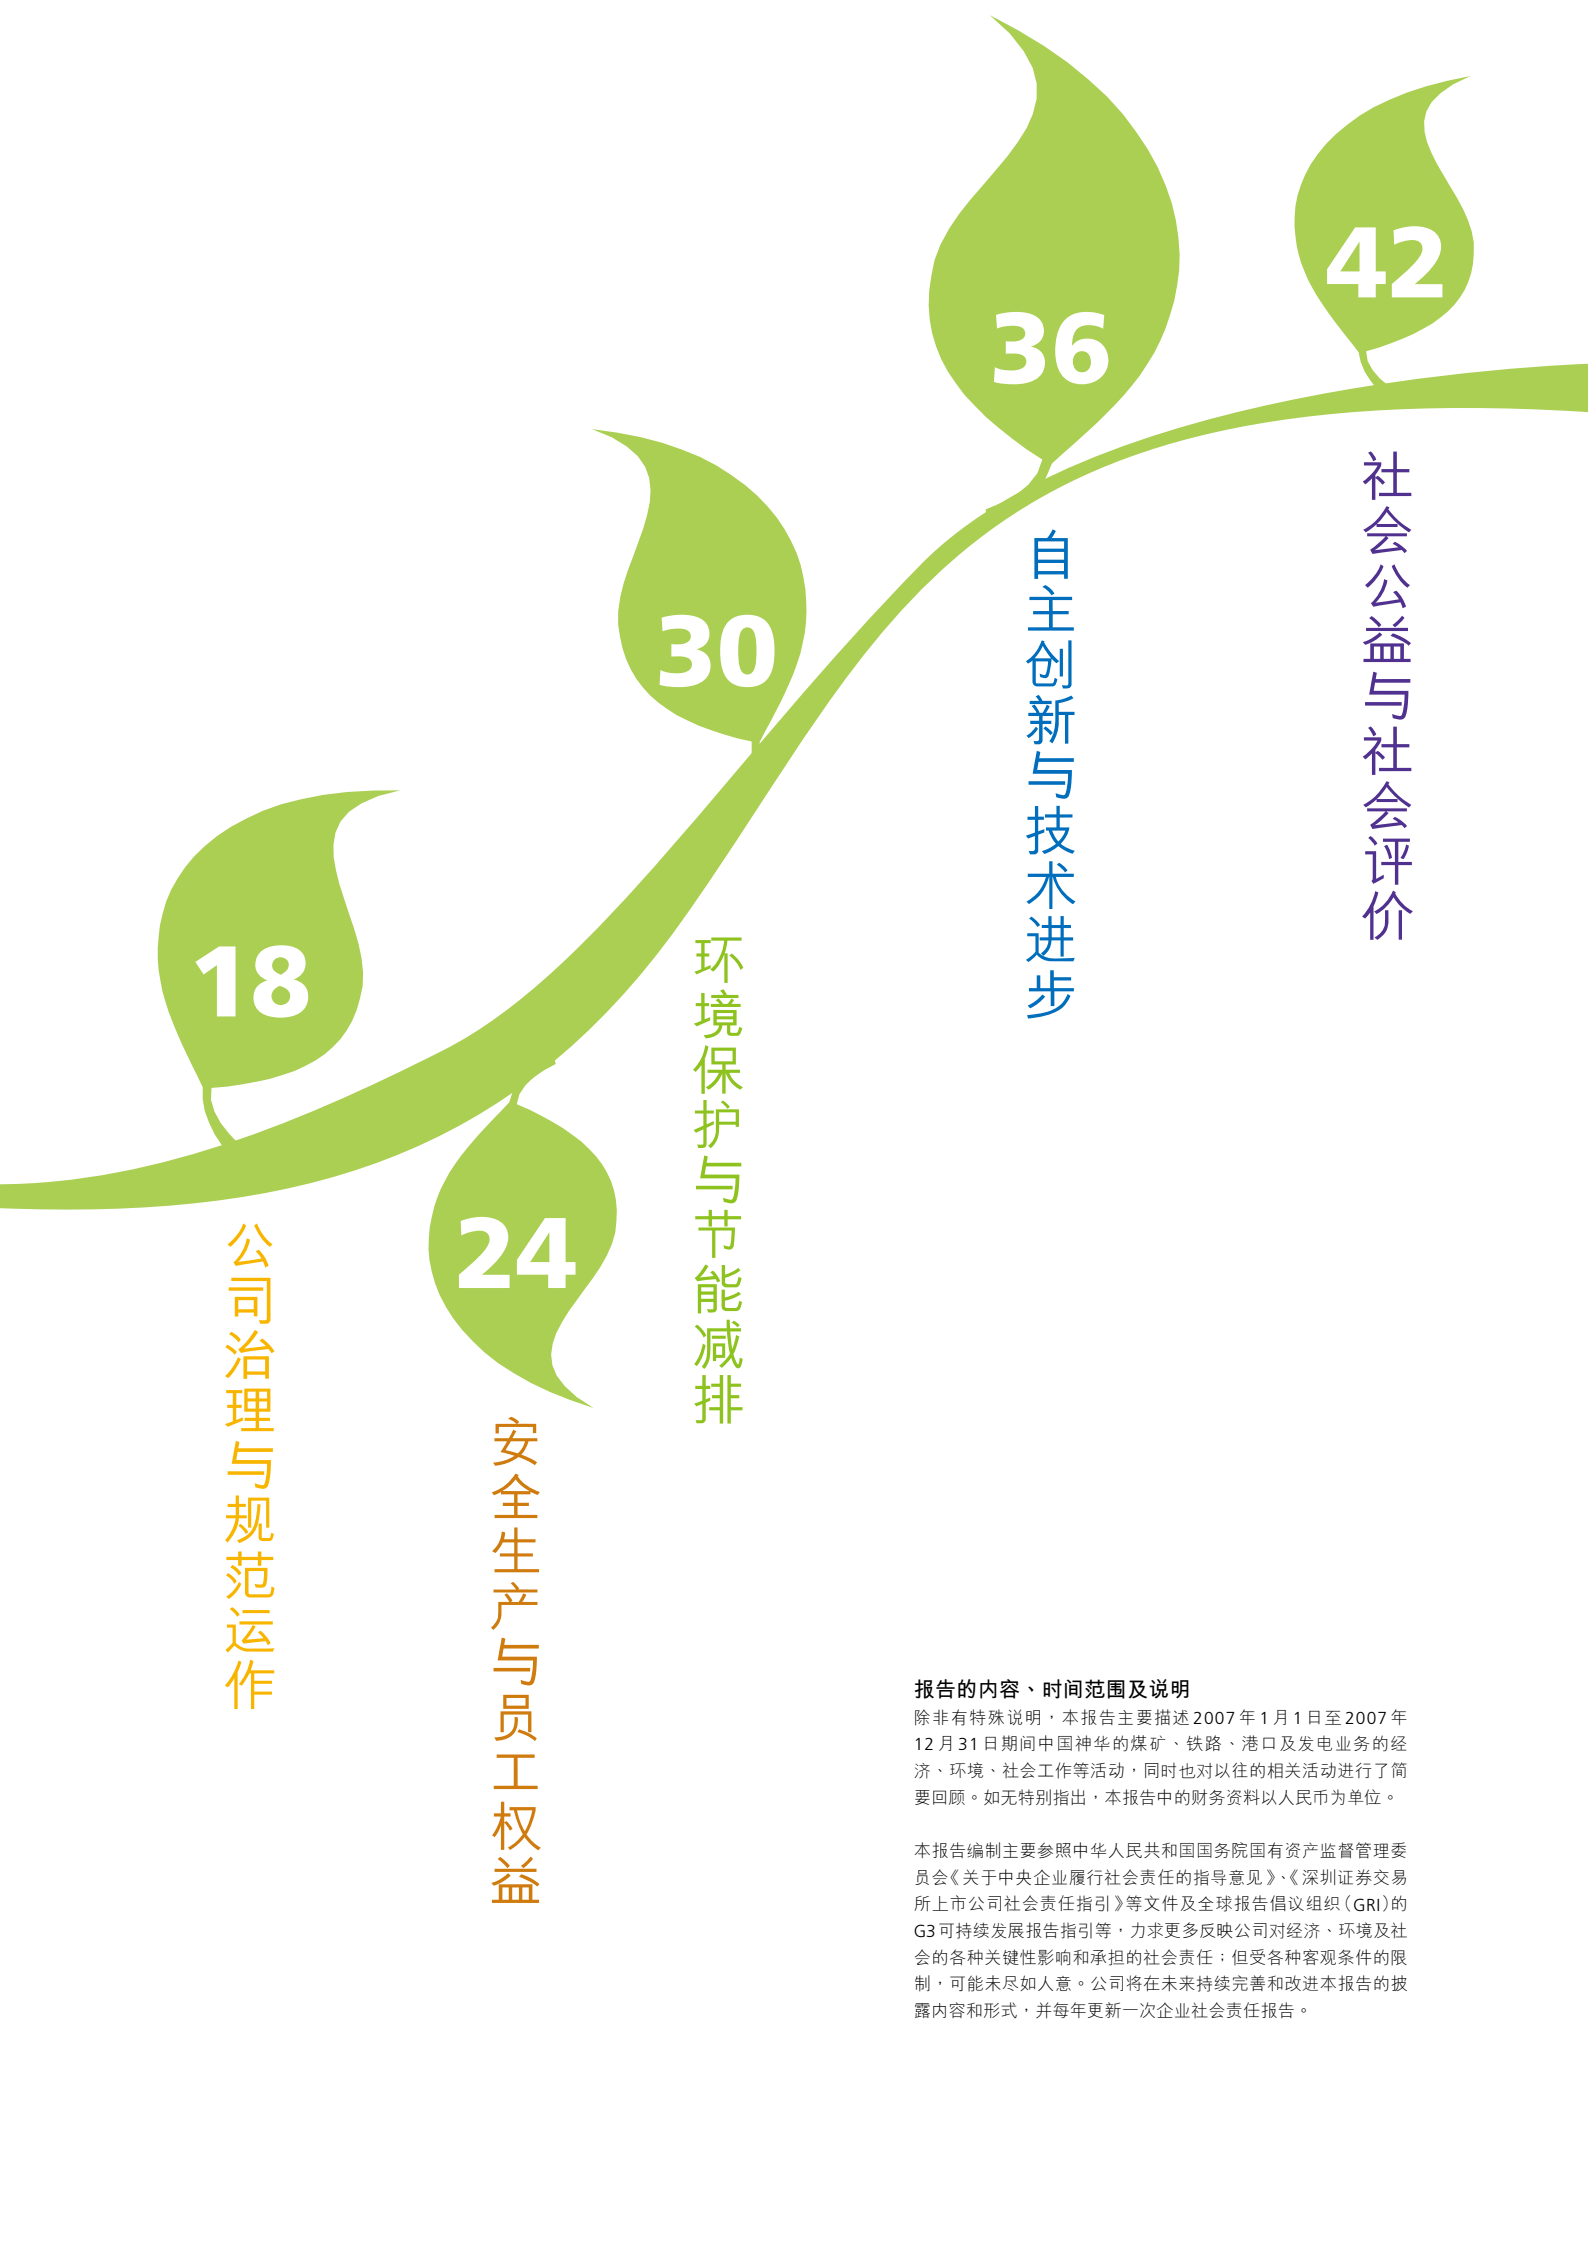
18
公司治理与规范运作

24
安全生产与员工权益

30
环境保护与节能减排

36
自主创新与技术进步

42
社会公益与社会评价

报告的内容、时间范围及说明
除非有特殊说明，本报告主要描述2007年1月1日至2007年12月31日期间中国神华的煤矿、铁路、港口及发电业务的经济、环境、社会工作等活动，同时也对以往的相关活动进行了简要回顾。如无特别指出，本报告中的财务资料以人民币为单位。

本报告编制主要参照中华人民共和国国务院国有资产监督管理委员会《关于中央企业履行社会责任的指导意见》、《深圳证券交易所上市公司社会责任指引》等文件及全球报告倡议组织（GRI）的G3可持续发展报告指引等，力求更多反映公司对经济、环境及社会的各种关键性影响和承担的社会责任；但受各种客观条件的限制，可能未尽如人意。公司将在未来持续完善和改进本报告的披露内容和形式，并每年更新一次企业社会责任报告。